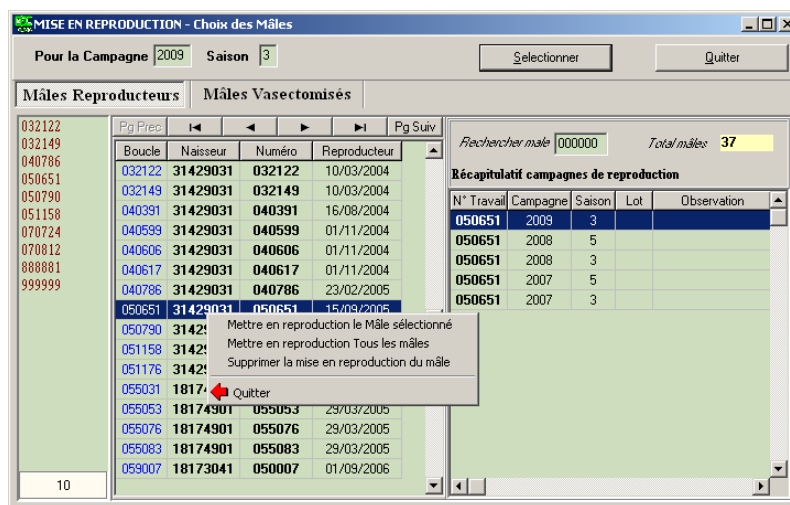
MISE EN REPRODUCTION - Choix des Mâles

Pour la Campagne 2009 Saison 3

Selectionner

Quitter

Mâles Reproducteurs

Mâles Vasectomisés

032122
032149
040786
050651
050790
051158
070724
070812
888881
999999

10

Pg Prec

Pg Suiv

| Boucle | Naisseur | Numéro | Reproducteur |
|---|---|---|---|
| 032122 | 31429031 | 032122 | 10/03/2004 |
| 032149 | 31429031 | 032149 | 10/03/2004 |
| 040391 | 31429031 | 040391 | 16/08/2004 |
| 040599 | 31429031 | 040599 | 01/11/2004 |
| 040606 | 31429031 | 040606 | 01/11/2004 |
| 040617 | 31429031 | 040617 | 01/11/2004 |
| 040786 | 31429031 | 040786 | 23/02/2005 |
| 050651 | 31429031 | 050651 | 15/09/2005 |
| 050790 | 3142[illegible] | | |
| 051158 | 3142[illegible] | | |
| 051176 | 3142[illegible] | | |
| 055031 | 1817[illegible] | | |
| 055053 | 18174901 | 055053 | 29/03/2005 |
| 055076 | 18174901 | 055076 | 29/03/2005 |
| 055083 | 18174901 | 055083 | 29/03/2005 |
| 059007 | 18173041 | 050007 | 01/09/2006 |

Mettre en reproduction le Mâle sélectionné
Mettre en reproduction Tous les mâles
Supprimer la mise en reproduction du mâle
Quitter

Rechercher male 000000

Total mâles 37

Récapitulatif campagnes de reproduction

| N° Travail | Campagne | Saison | Lot | Observation |
|---|---|---|---|---|
| 050651 | 2009 | 3 | | |
| 050651 | 2008 | 5 | | |
| 050651 | 2008 | 3 | | |
| 050651 | 2007 | 5 | | |
| 050651 | 2007 | 3 | | |